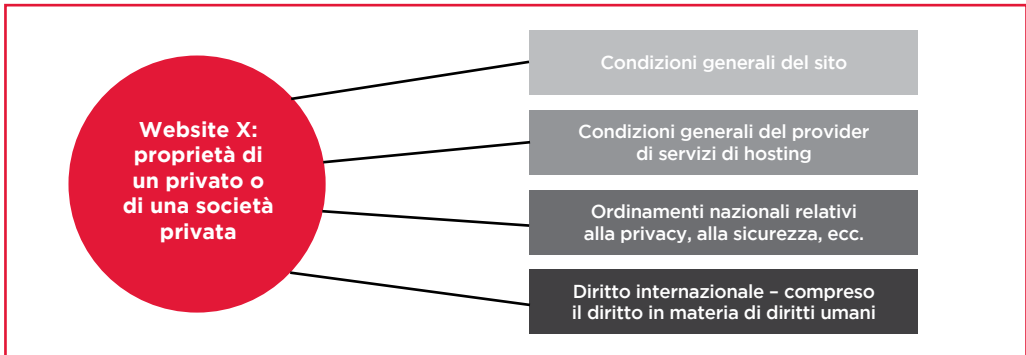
Website X: proprietà di un privato o di una società privata

Condizioni generali del sito

Condizioni generali del provider di servizi di hosting

Ordinamenti nazionali relativi alla privacy, alla sicurezza, ecc.

Diritto internazionale – compreso il diritto in materia di diritti umani